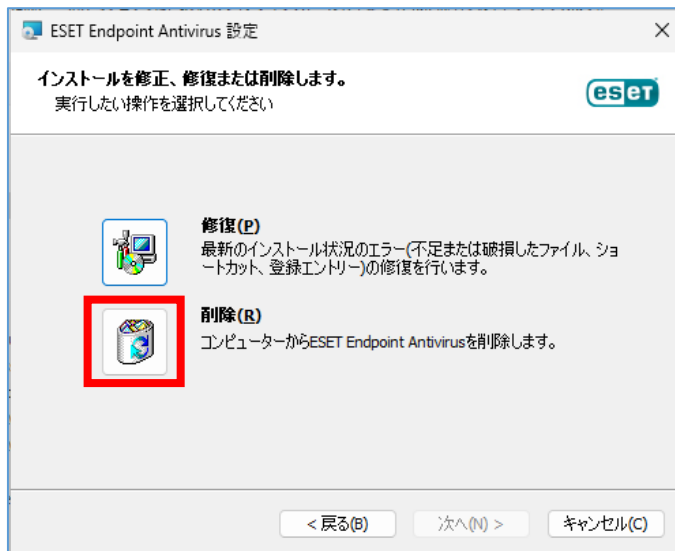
ESET Endpoint Antivirus 設定

×

インストールを修正、修復または削除します。

実行したい操作を選択してください

eset

修復(P)

最新のインストール状況のエラー(不足または破損したファイル、ショートカット、登録エントリー)の修復を行います。

削除(R)

コンピューターからESET Endpoint Antivirusを削除します。

< 戻る(B)

次へ(N) >

キャンセル(C)